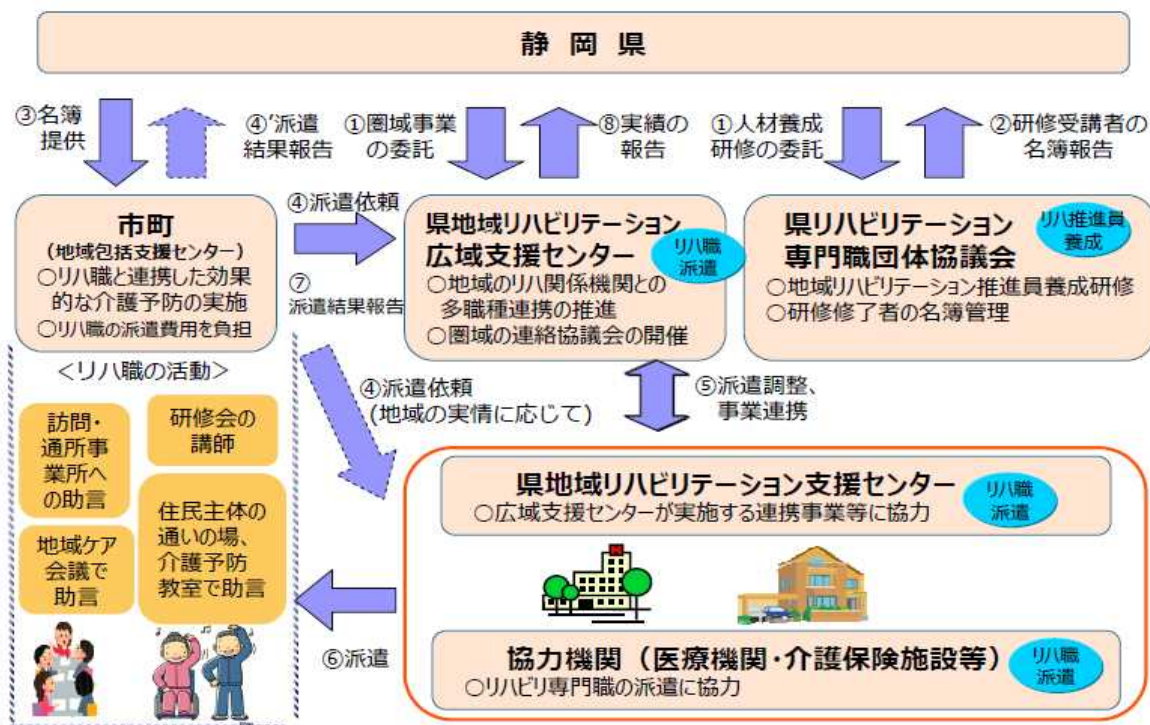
静岡県

③名簿提供

④'派遣結果報告

①圏域事業の委託

⑧実績の報告

①人材養成研修の委託

②研修受講者の名簿報告

市町
(地域包括支援センター)
○リハ職と連携した効果的な介護予防の実施
○リハ職の派遣費用を負担

④派遣依頼

⑦
派遣結果報告

県地域リハビリテーション広域支援センター
リハ職派遣
○地域のリハ関係機関との多職種連携の推進
○圏域の連絡協議会の開催

県リハビリテーション専門職団体協議会
リハ推進員養成
○地域リハビリテーション推進員養成研修
○研修修了者の名簿管理

<リハ職の活動>

訪問・通所事業所への助言

研修会の講師

住民主体の通いの場、介護予防教室で助言

地域ケア会議で助言

④派遣依頼
(地域の実情に応じて)

⑤派遣調整、事業連携

県地域リハビリテーション支援センター
○広域支援センターが実施する連携事業等に協力
リハ職派遣

⑥派遣

協力機関（医療機関・介護保険施設等）
○リハビリ専門職の派遣に協力
リハ職派遣